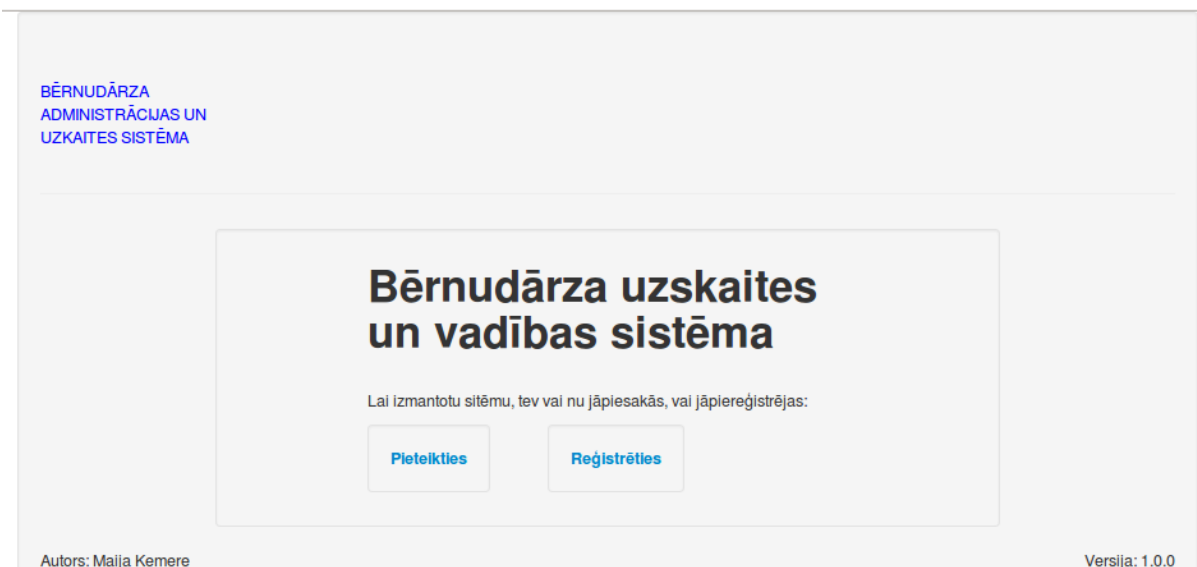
BĒRNUDĀRZA ADMINISTRĀCIJAS UN UZKAITES SISTĒMA

Bērnudārza uzskaites un vadības sistēma

Lai izmantotu sitēmu, tev vai nu jāpiesakās, vai jāpiereģistrējas:

Pieteikties

Reģistrēties

Autors: Maija Kemere

Versija: 1.0.0